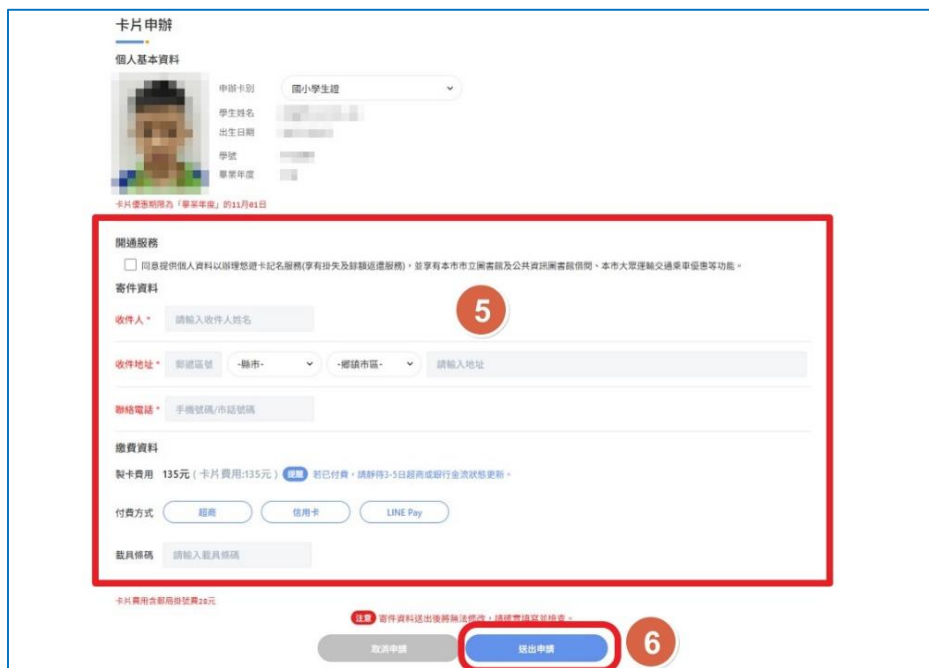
卡片申辦

個人基本資料

申辦卡別 國小學生證
學生姓名
出生日期
學號
畢業年度

卡片優惠期限為「畢業年度」的11月01日

開通服務

同意提供個人資料以辦理悠遊卡記名服務(享有掛失及餘額返還服務)，並享有本市市立圖書館及公共資訊圖書館借閱、本市大眾運輸交通乘車優惠等功能。

寄件資料

5

收件人 * 請輸入收件人姓名

收件地址 * 郵遞區號 -縣市- -鄉鎮市區- 請輸入地址

聯絡電話 * 手機號碼/市話號碼

繳費資料

製卡費用 135元 (卡片費用:135元) 提醒 若已付費，請靜待3-5日超商或銀行金流狀態更新。

付費方式 超商 信用卡 LINE Pay

載具條碼 請輸入載具條碼

卡片費用含郵局掛號費20元

注意 寄件資料送出後將無法修改，請確實填寫並檢查。

取消申請 送出申請

6